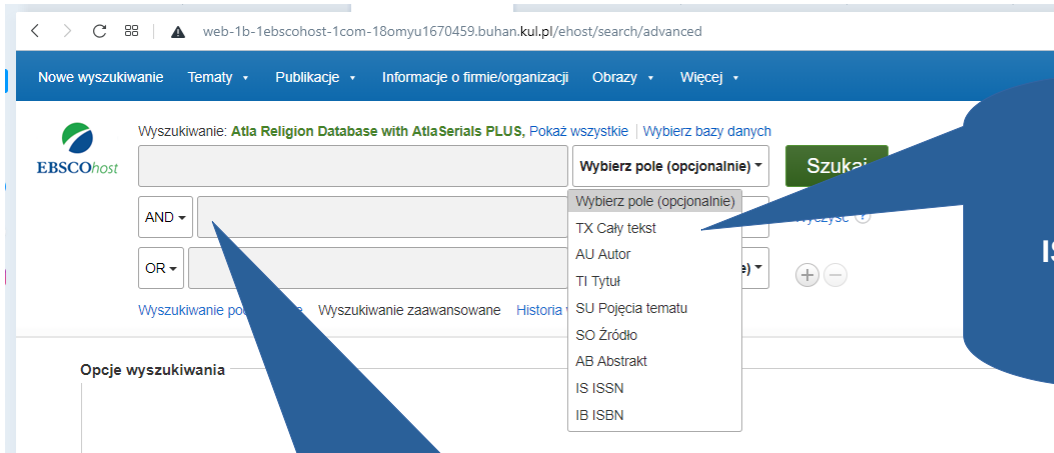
web-1b-1ebscohost-1com-18omyu1670459.buhan.kul.pl/ehost/search/advanced

Nowe wyszukiwanie Tematy ▾ Publikacje ▾ Informacje o firmie/organizacji Obrazy ▾ Więcej ▾

EBSCOhost

Wyszukiwanie: Atla Religion Database with AtlaSerials PLUS, Pokaż wszystkie | Wybierz bazy danych

Wybierz pole (opcjonalnie) ▾

Szukaj

AND ▾

Wybierz pole (opcjonalnie)
TX Cały tekst
AU Autor
TI Tytuł
SU Pojęcia tematu
SO Źródło
AB Abstrakt
IS ISSN
IB ISBN

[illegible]yczyść

OR ▾

e) ▾

IS

Wyszukiwanie po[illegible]e Wyszukiwanie zaawansowane Historia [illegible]

Opcje wyszukiwania